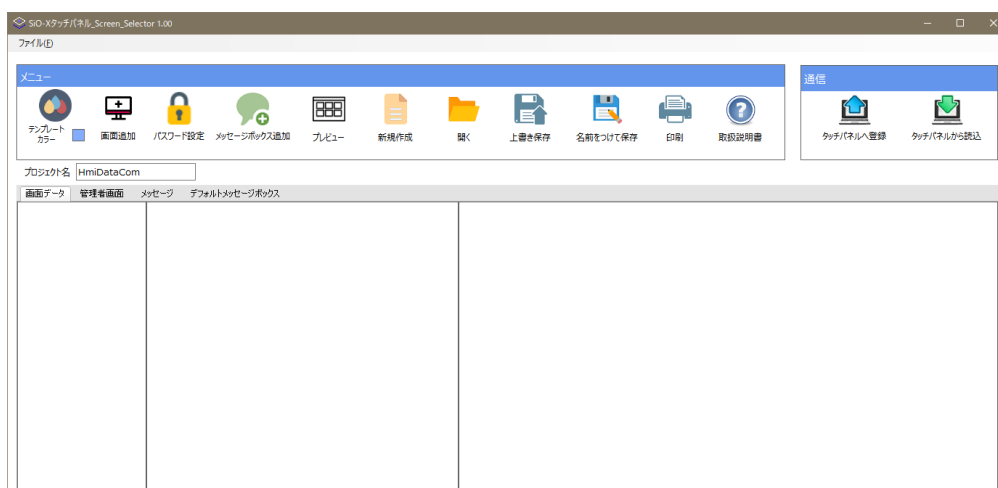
SiO-Xタッチパネル_Screen_Selector 1.00

ファイル(F)

メニュー

テンプレートカラー
画面追加
パスワード設定
メッセージボックス追加
プレビュー
新規作成
開く
上書き保存
名前をつけて保存
印刷
取扱説明書

通信

タッチパネルへ登録
タッチパネルから読込

プロジェクト名 HmiDataCom

画面データ
管理者画面
メッセージ
デフォルトメッセージボックス